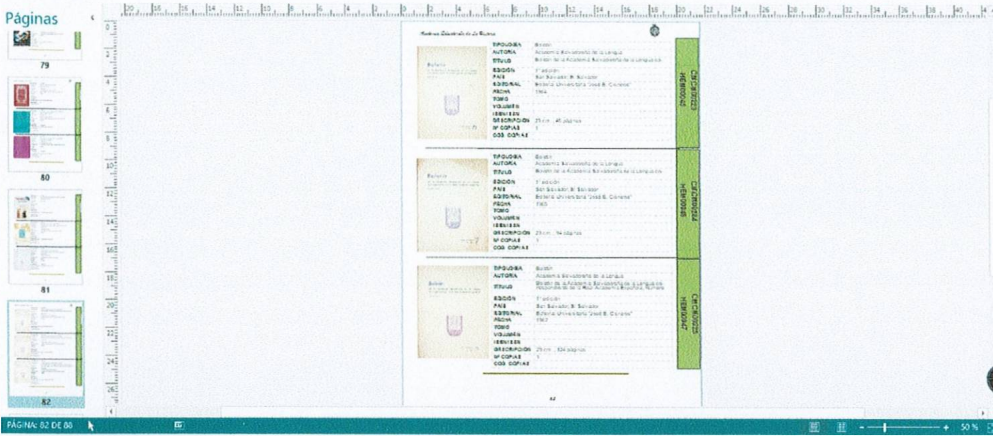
Páginas

79

80

81

82

Academia Salvadoreña de la Lengua

TIPOLOGÍA Boletín
AUTORÍA Academia Salvadoreña de la Lengua
TÍTULO Boletín de la Academia Salvadoreña de la Lengua
EDICIÓN 1ª edición
PAÍS San Salvador, El Salvador
EDITORIAL Editorial Universitaria "José B. Cisneros"
FECHA 1966
TOMO
VOLUMEN
ISBN/ISSN
DESCRIPCIÓN 23 cm , 45 páginas
Nº COPIAS 1
COD. COPIAS

CSFC/800233
HEM00040

TIPOLOGÍA Boletín
AUTORÍA Academia Salvadoreña de la Lengua
TÍTULO Boletín de la Academia Salvadoreña de la Lengua
EDICIÓN 1ª edición
PAÍS San Salvador, El Salvador
EDITORIAL Editorial Universitaria "José B. Cisneros"
FECHA 1965
TOMO
VOLUMEN
ISBN/ISSN
DESCRIPCIÓN 23 cm , 54 páginas
Nº COPIAS 1
COD. COPIAS

CSFC/800234
HEM00046

TIPOLOGÍA Boletín
AUTORÍA Academia Salvadoreña de la Lengua
TÍTULO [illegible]
EDICIÓN 1ª edición
PAÍS San Salvador, El Salvador
EDITORIAL Editorial Universitaria "José B. Cisneros"
FECHA 1967
TOMO
VOLUMEN
ISBN/ISSN
DESCRIPCIÓN 23 cm , 104 páginas
Nº COPIAS 1
COD. COPIAS

CSFC/800235
HEM00047

82

PÁGINA: 82 DE 88

50 %